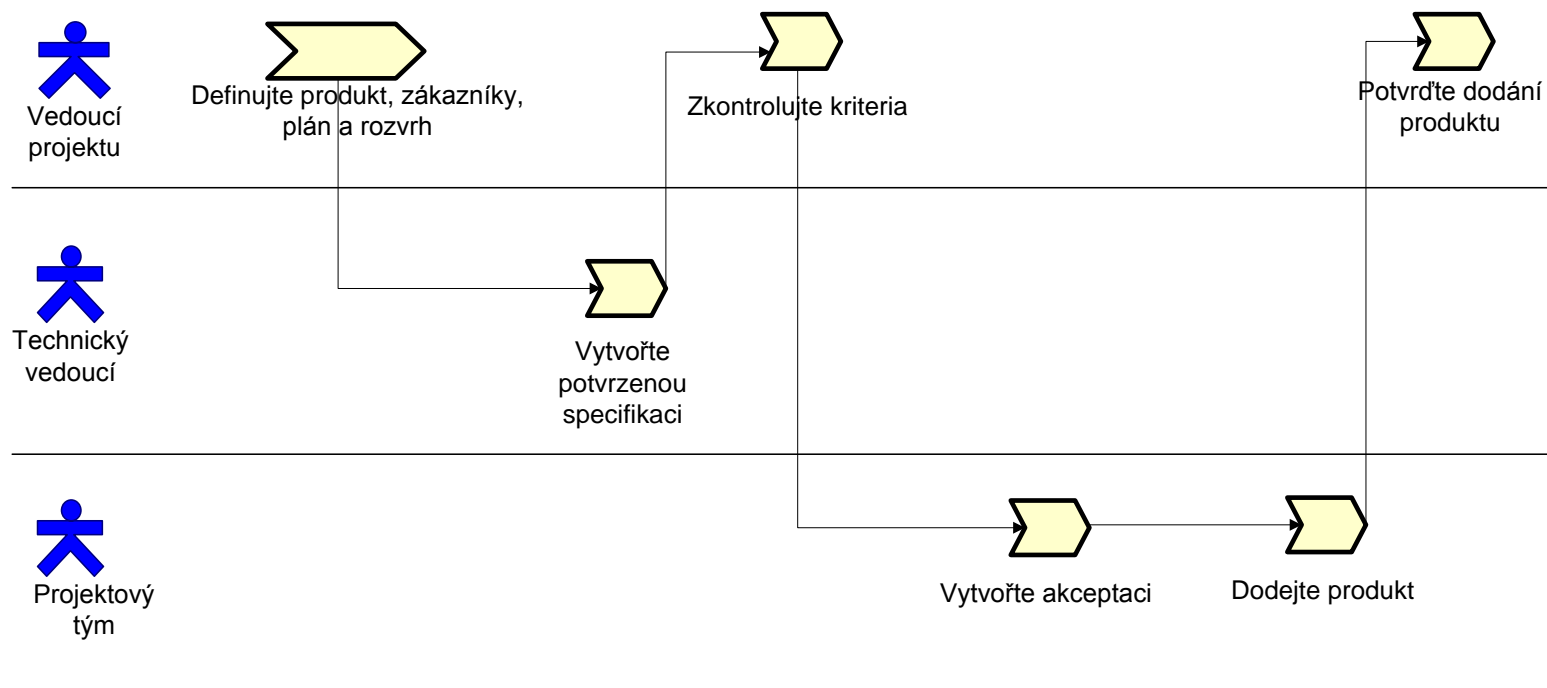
Vedoucí projektu

Definujte produkt, zákazníky, plán a rozvrh

Zkontrolujte kriteria

Potvrďte dodání produktu

Technický vedoucí

Vytvořte potvrzenou specifikaci

Projektový tým

Vytvořte akceptaci

Dodejte produkt